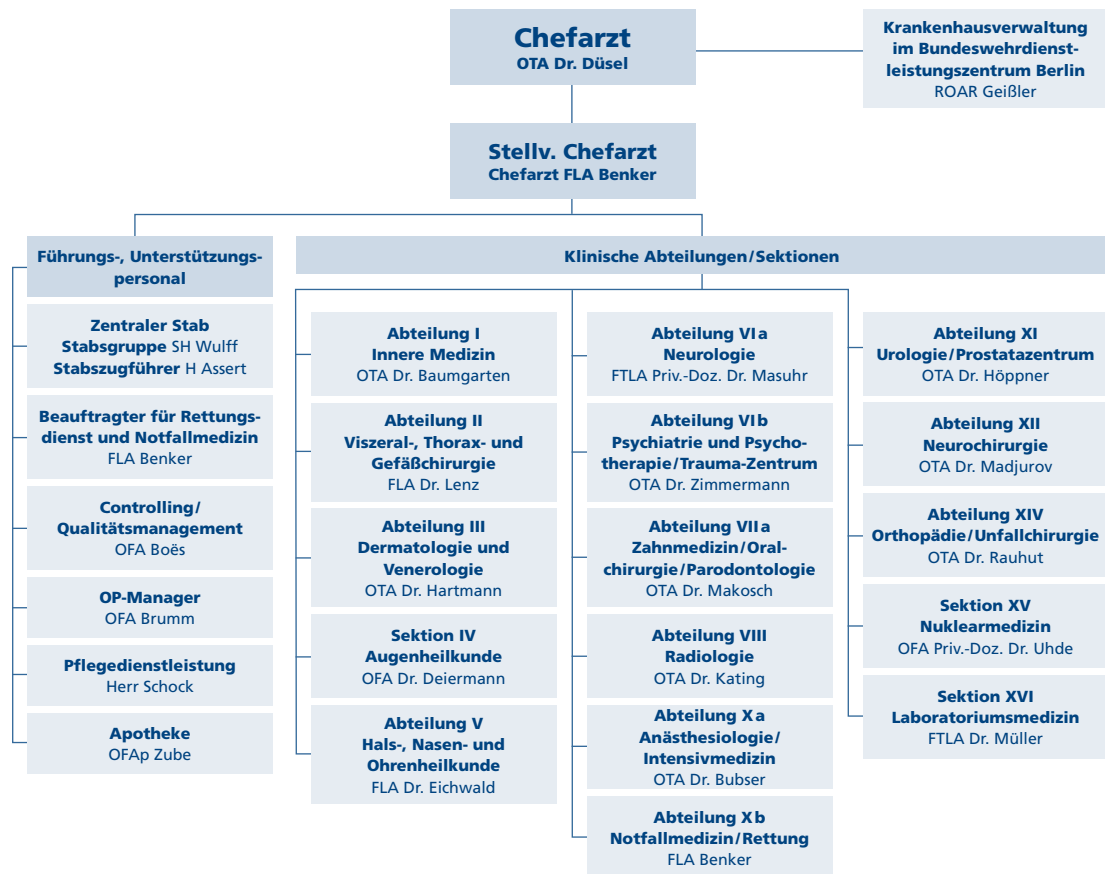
**Chefarzt**
OTA Dr. Düsel

**Krankenhausverwaltung im Bundeswehrdienstleistungszentrum Berlin**
ROAR Geißler

**Stellv. Chefarzt**
Chefarzt FLA Benker

**Führungs-, Unterstützungspersonal**

**Zentraler Stab**
**Stabsgruppe** SH Wulff
**Stabszugführer** H Assert

**Beauftragter für Rettungsdienst und Notfallmedizin**
FLA Benker

**Controlling/ Qualitätsmanagement**
OFA Boës

**OP-Manager**
OFA Brumm

**Pflegedienstleistung**
Herr Schock

**Apotheke**
OFAp Zube

**Klinische Abteilungen/Sektionen**

**Abteilung I**
**Innere Medizin**
OTA Dr. Baumgarten

**Abteilung II**
**Viszeral-, Thorax- und Gefäßchirurgie**
FLA Dr. Lenz

**Abteilung III**
**Dermatologie und Venerologie**
OTA Dr. Hartmann

**Sektion IV**
**Augenheilkunde**
OFA Dr. Deiermann

**Abteilung V**
**Hals-, Nasen- und Ohrenheilkunde**
FLA Dr. Eichwald

**Abteilung VIa**
**Neurologie**
FTLA Priv.-Doz. Dr. Masuhr

**Abteilung VIb**
**Psychiatrie und Psychotherapie/Trauma-Zentrum**
OTA Dr. Zimmermann

**Abteilung VIIa**
**Zahnmedizin/Oralchirurgie/Parodontologie**
OTA Dr. Makosch

**Abteilung VIII**
**Radiologie**
OTA Dr. Kating

**Abteilung Xa**
**Anästhesiologie/ Intensivmedizin**
OTA Dr. Bubser

**Abteilung Xb**
**Notfallmedizin/Rettung**
FLA Benker

**Abteilung XI**
**Urologie/Prostatazentrum**
OTA Dr. Höppner

**Abteilung XII**
**Neurochirurgie**
OTA Dr. Madjurov

**Abteilung XIV**
**Orthopädie/Unfallchirurgie**
OTA Dr. Rauhut

**Sektion XV**
**Nuklearmedizin**
OFA Priv.-Doz. Dr. Uhde

**Sektion XVI**
**Laboratoriumsmedizin**
FTLA Dr. Müller